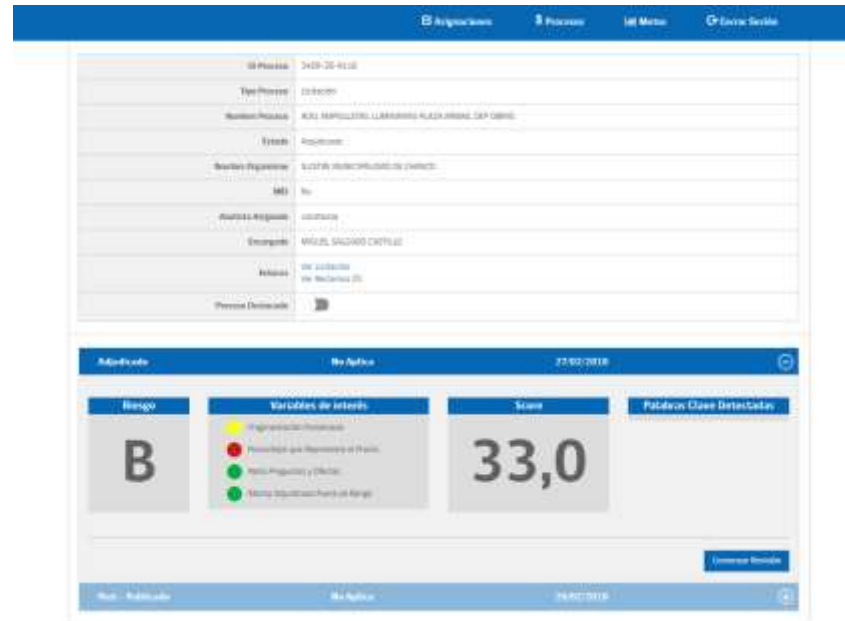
Asignaciones | Procesos | Metas | Cerrar Sesión

| | |
|---|---|
| Id Proceso | 2459-20-A118 |
| Tipo Proceso | Licitación |
| Nombre Proceso | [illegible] |
| Estado | Adjudicada |
| Nombre Organismo | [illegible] |
| MO | No |
| Analista Asignado | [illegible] |
| Encargado | MIGUEL SALGADO CASTILLO |
| Enlaces | Ver Licitación<br>Ver Reclamos (0) |
| Proceso Destacado | |

Adjudicado | No Aplica | 27/02/2018

Riesgo
B

Variables de interés
Programación Anticipada
Porcentaje que Representa el Precio
Pocos Preguntas y Ofertas
Montos Adquisición Fuera de Rango

Score
33,0

Palabras Clave Detectadas

Comenzar Revisión

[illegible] - Publicado | No Aplica | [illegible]